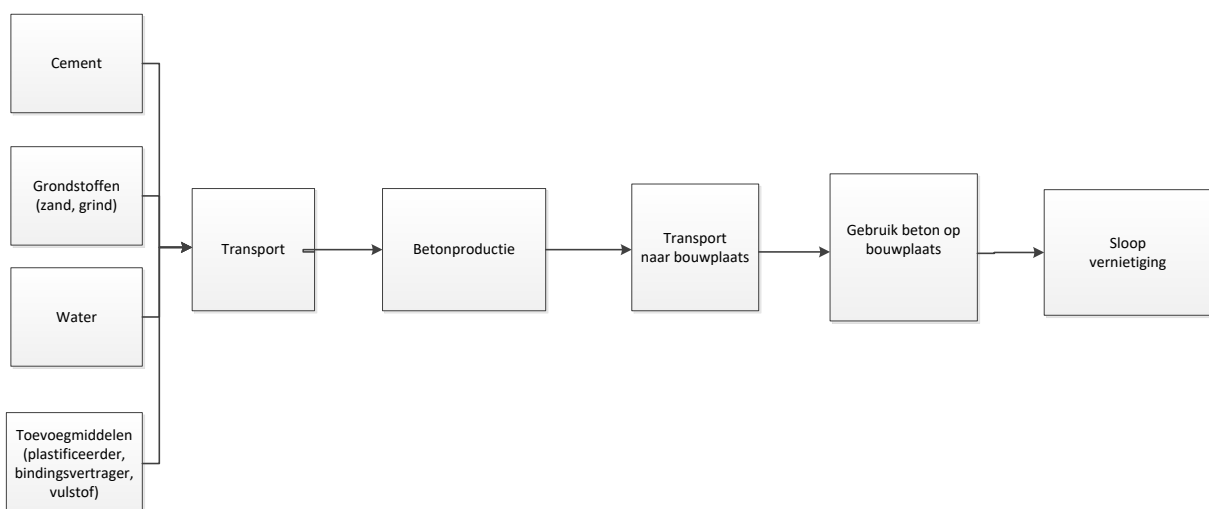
Cement

Grondstoffen (zand, grind)

Water

Toevoegmiddelen (plastificeerder, bindingsvertrager, vulstof)

Transport

Betonproductie

Transport naar bouwplaats

Gebruik beton op bouwplaats

Sloop vernietiging